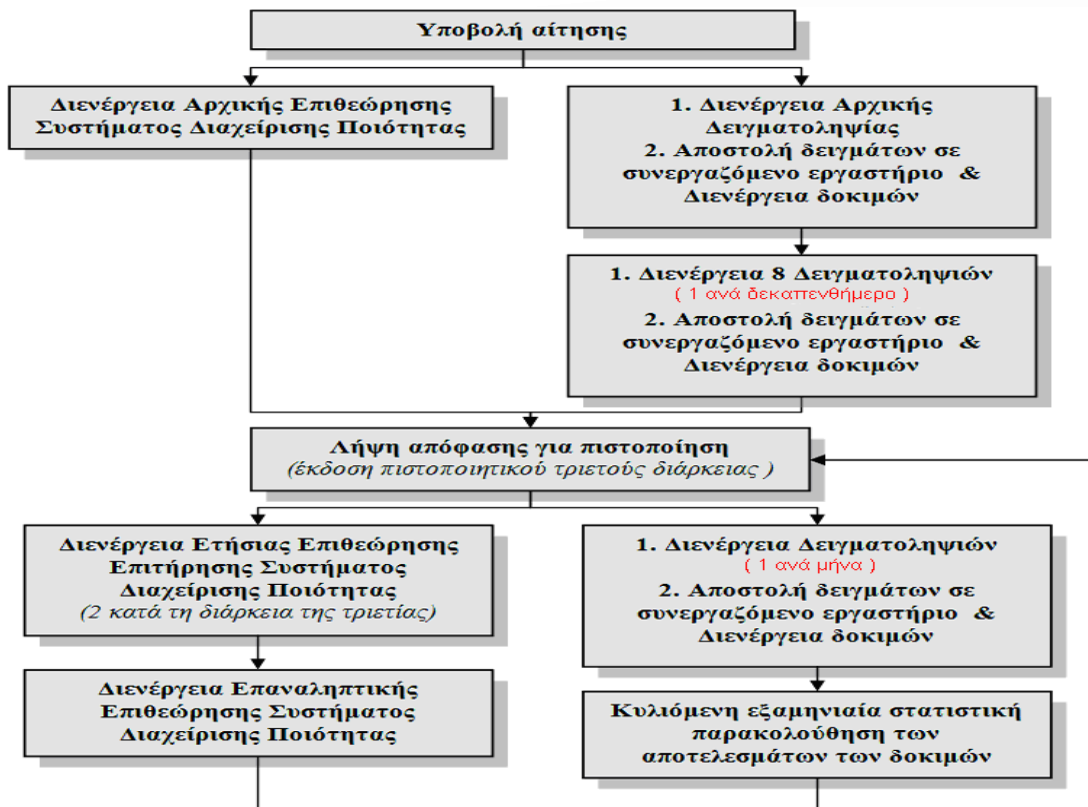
Υποβολή αίτησης

Διενέργεια Αρχικής Επιθεώρησης Συστήματος Διαχείρισης Ποιότητας

1. Διενέργεια Αρχικής Δειγματοληψίας
2. Αποστολή δειγμάτων σε συνεργαζόμενο εργαστήριο & Διενέργεια δοκιμών

1. Διενέργεια 8 Δειγματοληψιών
( 1 ανά δεκαπενθήμερο )
2. Αποστολή δειγμάτων σε συνεργαζόμενο εργαστήριο & Διενέργεια δοκιμών

Λήψη απόφασης για πιστοποίηση
(έκδοση πιστοποιητικού τριετούς διάρκειας )

Διενέργεια Ετήσιας Επιθεώρησης Επιτήρησης Συστήματος Διαχείρισης Ποιότητας
(2 κατά τη διάρκεια της τριετίας)

1. Διενέργεια Δειγματοληψιών
( 1 ανά μήνα )
2. Αποστολή δειγμάτων σε συνεργαζόμενο εργαστήριο & Διενέργεια δοκιμών

Διενέργεια Επαναληπτικής Επιθεώρησης Συστήματος Διαχείρισης Ποιότητας

Κυλιόμενη εξαμηνιαία στατιστική παρακολούθηση των αποτελεσμάτων των δοκιμών